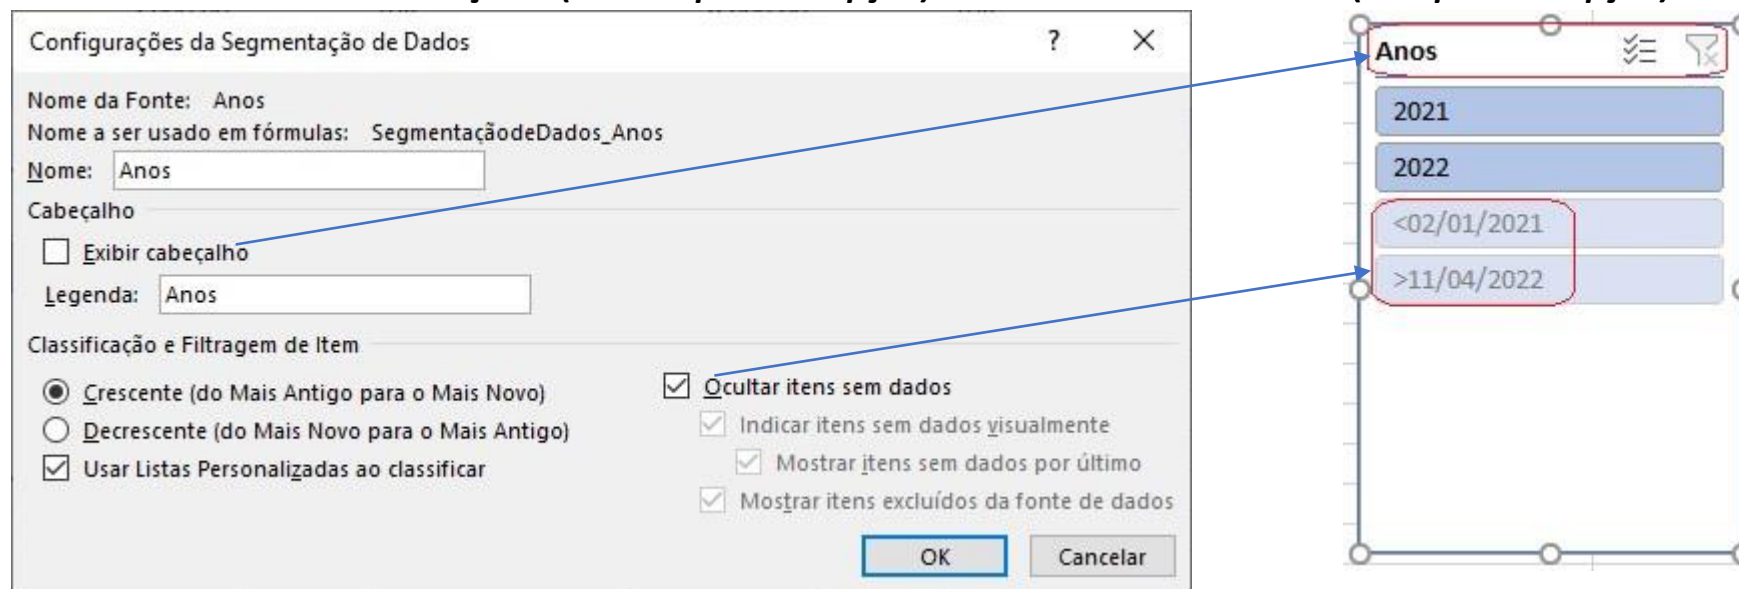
Configurações da Segmentação de Dados ? ✕

Nome da Fonte: Anos
Nome a ser usado em fórmulas: SegmentaçãodeDados_Anos
Nome: Anos

Cabeçalho
Exibir cabeçalho
Legenda: Anos

Classificação e Filtragem de Item
Crescente (do Mais Antigo para o Mais Novo)
Decrescente (do Mais Novo para o Mais Antigo)
Usar Listas Personalizadas ao classificar

Ocultar itens sem dados
Indicar itens sem dados visualmente
Mostrar itens sem dados por último
Mostrar itens excluídos da fonte de dados

OK Cancelar

Anos
2021
2022
<02/01/2021
>11/04/2022